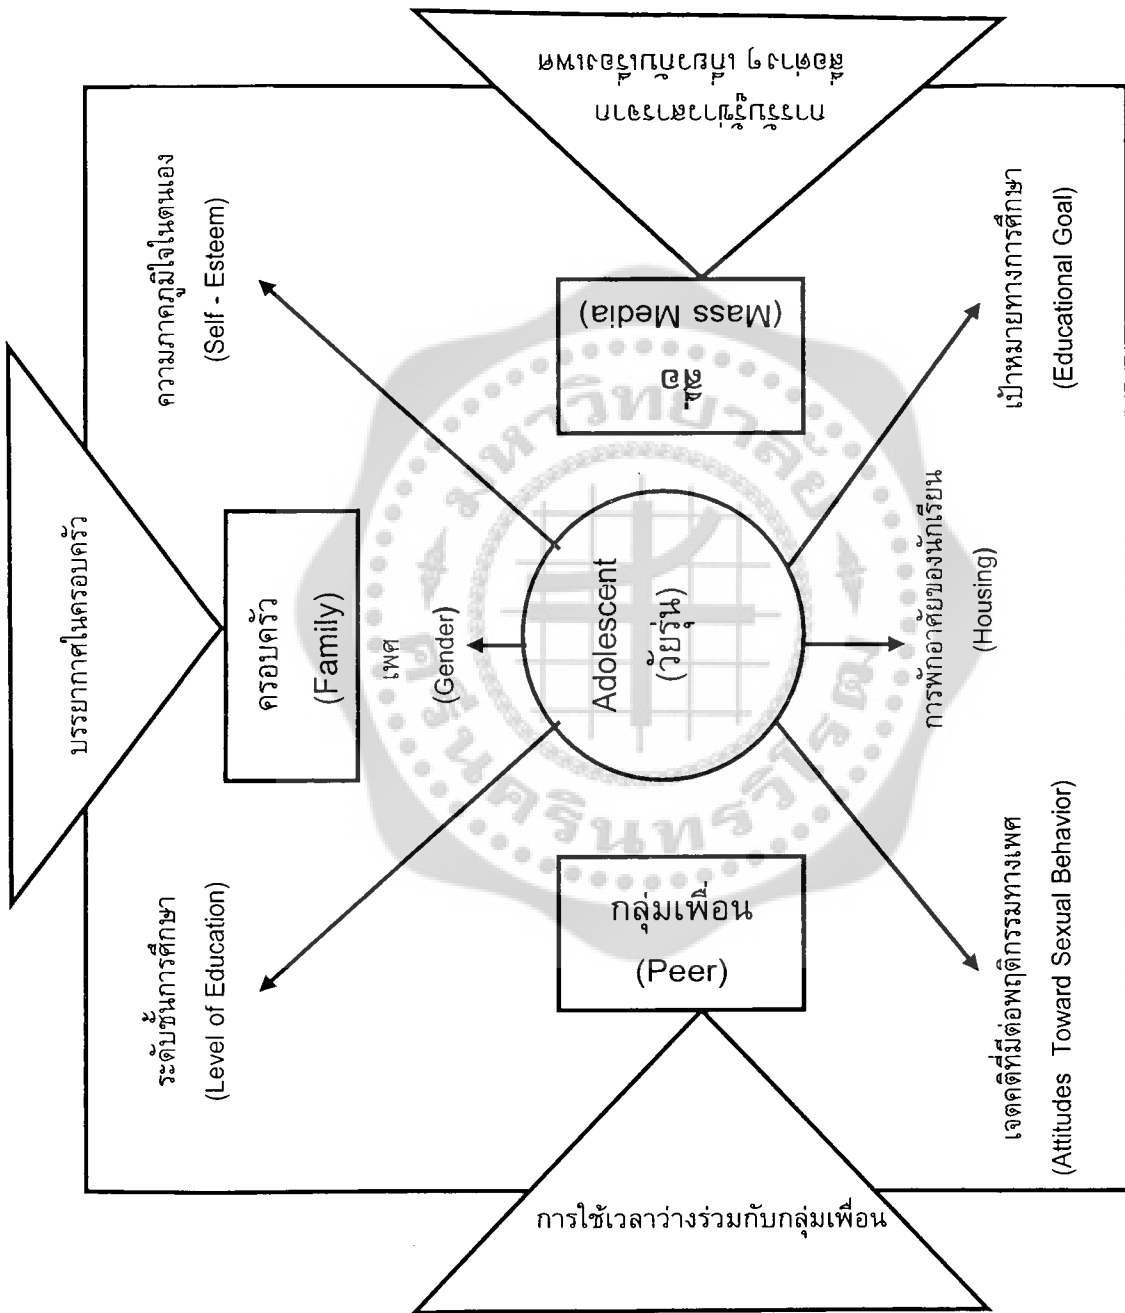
การรับรู้ข่าวสารจาก
สื่อต่างๆ เกี่ยวกับเรื่องเพศ

ความภาคภูมิใจในตนเอง
(Self - Esteem)

สื่อ
(Mass Media)

เป้าหมายทางการศึกษา
(Educational Goal)

บรรยากาศในครอบครัว

ครอบครัว
(Family)

เพศ
(Gender)

Adolescent
(วัยรุ่น)

การพักอาศัยของนักเรียน
(Housing)

ระดับชั้นการศึกษา
(Level of Education)

กลุ่มเพื่อน
(Peer)

เจตคติที่มีต่อพฤติกรรมทางเพศ
(Attitudes Toward Sexual Behavior)

การใช้เวลาว่างร่วมกับกลุ่มเพื่อน